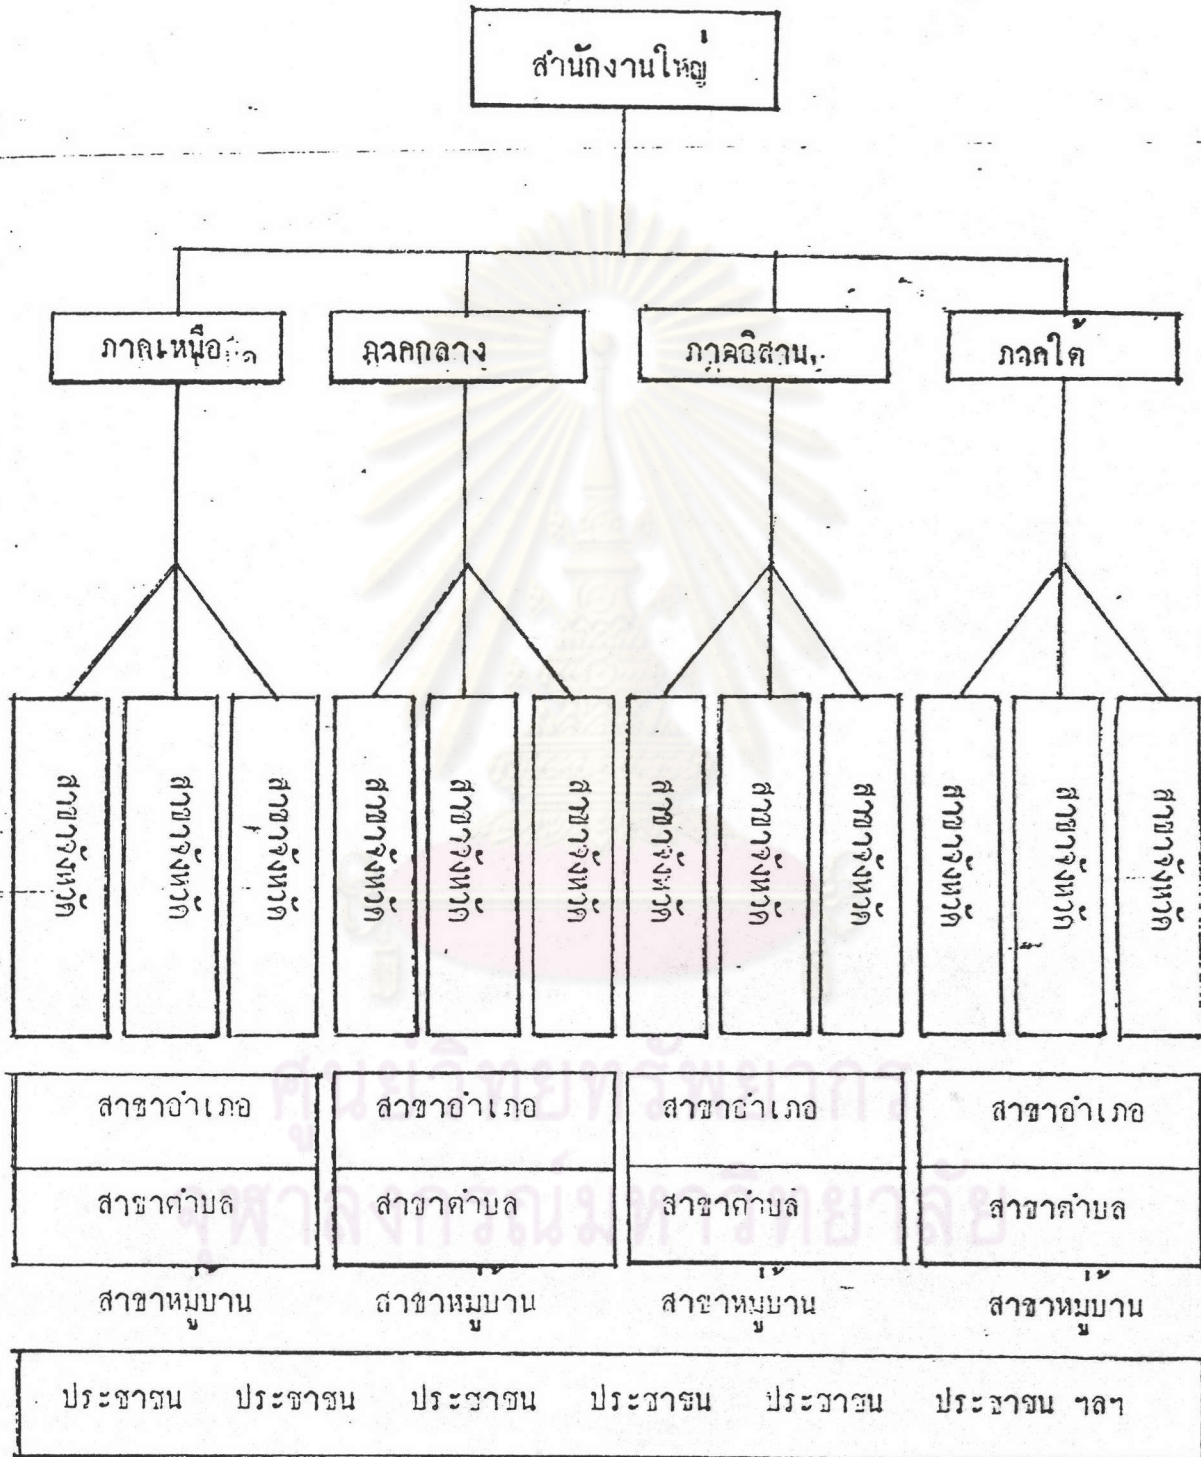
สำนักงานใหญ่

ภาคเหนือ

ภาคกลาง

ภาคอิสาน

ภาคใต้

สาขาจังหวัด

สาขาจังหวัด

สาขาจังหวัด

สาขาจังหวัด

สาขาจังหวัด

สาขาจังหวัด

สาขาจังหวัด

สาขาจังหวัด

สาขาจังหวัด

สาขาจังหวัด

สาขาจังหวัด

สาขาจังหวัด

สาขาอำเภอ

สาขาอำเภอ

สาขาอำเภอ

สาขาอำเภอ

สาขาตำบล

สาขาตำบล

สาขาตำบล

สาขาตำบล

สาขาหมู่บ้าน

สาขาหมู่บ้าน

สาขาหมู่บ้าน

สาขาหมู่บ้าน

ประชาชน ประชาชน ประชาชน ประชาชน ประชาชน ประชาชน ฯลฯ

ศูนย์วิทยทรัพยากร
จุฬาลงกรณ์มหาวิทยาลัย